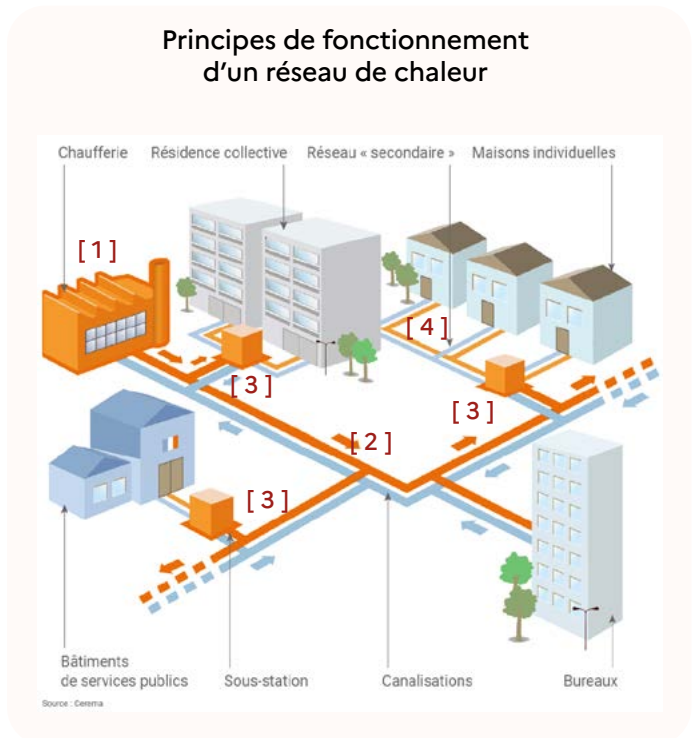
Principes de fonctionnement d'un réseau de chaleur

Chaufferie
Résidence collective
Réseau « secondaire »
Maisons individuelles

[ 1 ]
[ 4 ]
[ 3 ]
[ 3 ]
[ 2 ]
[ 3 ]

Bâtiments de services publics
Sous-station
Canalisations
Bureaux

Source : Cerema